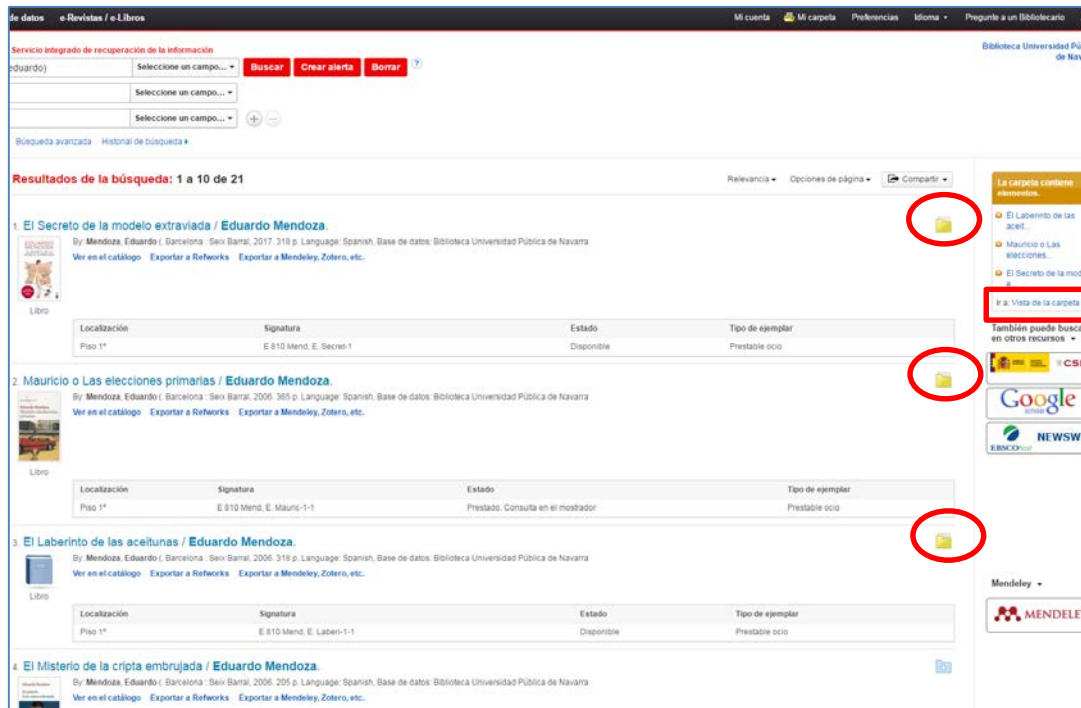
de datos e-Revistas / e-Libros

Mi cuenta Mi carpeta Preferencias Idioma Pregunte a un Bibliotecario

Servicio integrado de recuperación de la información

Biblioteca Universidad Pú de Nav

eduardo) Seleccione un campo... Buscar Crear alerta Borrar

Seleccione un campo...

Seleccione un campo...

Búsqueda avanzada Historial de búsqueda

Resultados de la búsqueda: 1 a 10 de 21

Relevancia Opciones de página Compartir

1. El Secreto de la modelo extraviada / Eduardo Mendoza.
By: Mendoza, Eduardo (. Barcelona : Seix Barral, 2017. 318 p. Language: Spanish, Base de datos: Biblioteca Universidad Pública de Navarra
Ver en el catálogo Exportar a Refworks Exportar a Mendeley, Zotero, etc.
Libro

| Localización | Signatura | Estado | Tipo de ejemplar |
|---|---|---|---|
| Piso 1º | E 810 Mend, E. Secret-1 | Disponible | Prestable ocio |

2. Mauricio o Las elecciones primarias / Eduardo Mendoza.
By: Mendoza, Eduardo (. Barcelona : Seix Barral, 2006. 365 p. Language: Spanish, Base de datos: Biblioteca Universidad Pública de Navarra
Ver en el catálogo Exportar a Refworks Exportar a Mendeley, Zotero, etc.
Libro

| Localización | Signatura | Estado | Tipo de ejemplar |
|---|---|---|---|
| Piso 1º | E 810 Mend, E. Mauric-1-1 | Prestado. Consulta en el mostrador | Prestable ocio |

3. El Laberinto de las aceitunas / Eduardo Mendoza.
By: Mendoza, Eduardo (. Barcelona : Seix Barral, 2006. 318 p. Language: Spanish, Base de datos: Biblioteca Universidad Pública de Navarra
Ver en el catálogo Exportar a Refworks Exportar a Mendeley, Zotero, etc.
Libro

| Localización | Signatura | Estado | Tipo de ejemplar |
|---|---|---|---|
| Piso 1º | E 810 Mend, E. Laber-1-1 | Disponible | Prestable ocio |

4. El Misterio de la cripta embrujada / Eduardo Mendoza.
By: Mendoza, Eduardo (. Barcelona : Seix Barral, 2006. 205 p. Language: Spanish, Base de datos: Biblioteca Universidad Pública de Navarra
Ver en el catálogo Exportar a Refworks Exportar a Mendeley, Zotero, etc.

La carpeta contiene elementos.
El Laberinto de las aceit...
Mauricio o Las elecciones...
El Secreto de la mod...
Ir a: Vista de la carpeta

También puede busca en otros recursos

CSI

Google

NEWSW
EBSCOhost

Mendeley

MENDELE